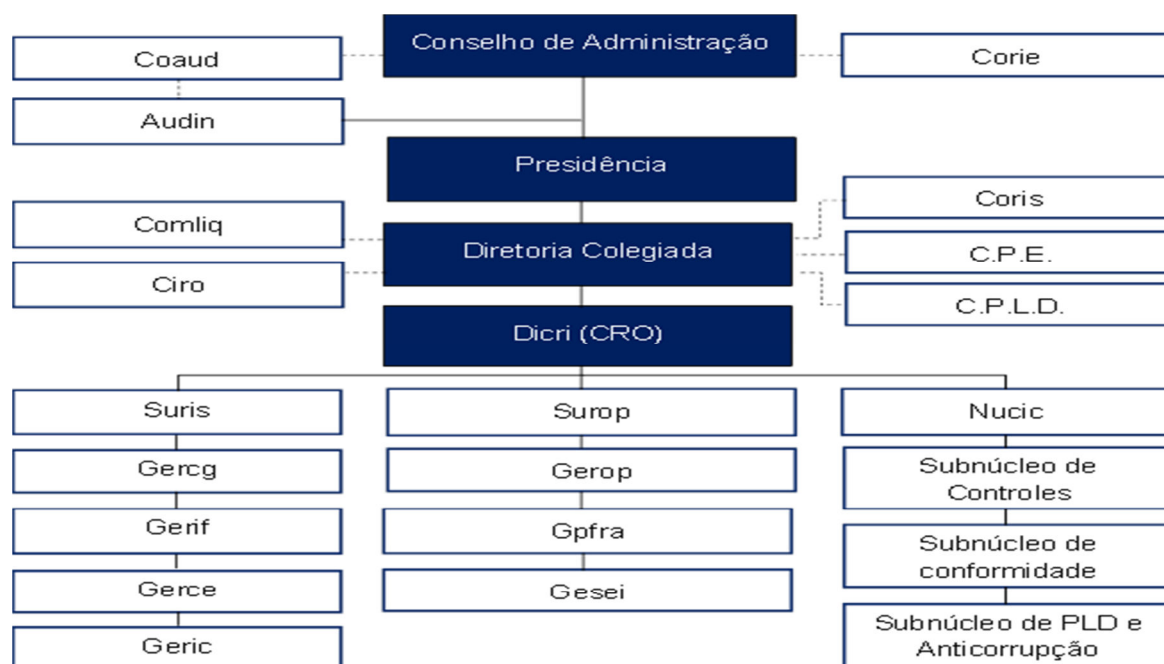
Conselho de Administração

Coaud

Corie

Audin

Presidência

Coris

Comliq

Diretoria Colegiada

C.P.E.

Ciro

C.P.L.D.

Dicri (CRO)

Suris

Gercg

Gerif

Gerce

Geric

Surop

Gerop

Gpfra

Gesei

Nucic

Subnúcleo de Controles

Subnúcleo de conformidade

Subnúcleo de PLD e Anticorrupção